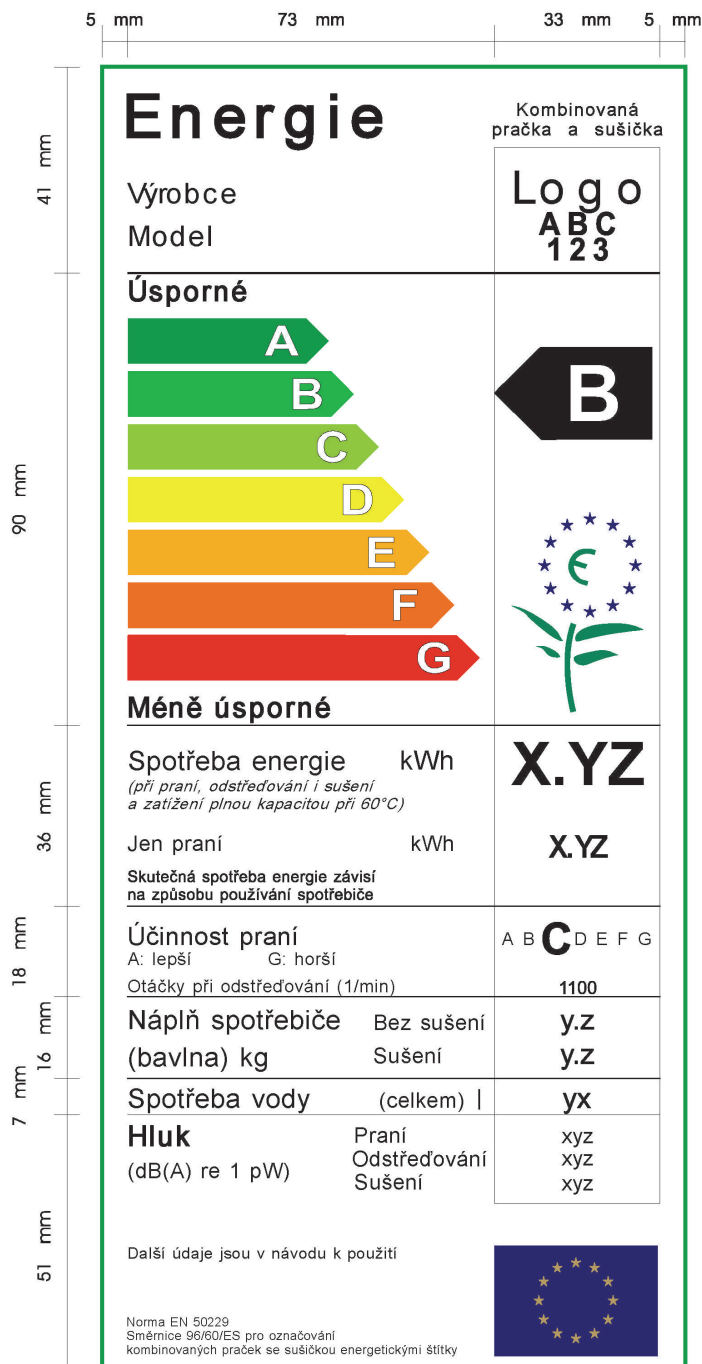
5 mm 73 mm 33 mm 5 mm

41 mm

Energie

Kombinovaná pračka a sušička

Výrobce
Model

Logo
ABC
123

90 mm

Úsporné

A
B
C
D
E
F
G

B

Méně úsporné

36 mm

Spotřeba energie kWh
(při praní, odstřeďování i sušení a zatížení plnou kapacitou při 60°C)

X.YZ

Jen praní kWh

X.YZ

Skutečná spotřeba energie závisí na způsobu používání spotřebiče

18 mm

Účinnost praní
A: lepší G: horší

A B C D E F G

Otáčky při odstřeďování (1/min)

1100

16 mm

Náplň spotřebiče Bez sušení
(bavlna) kg Sušení

y.z
y.z

7 mm

Spotřeba vody (celkem) l

yx

Hluk
(dB(A) re 1 pW)

Praní
Odstřeďování
Sušení

xyz
xyz
xyz

51 mm

Další údaje jsou v návodu k použití

Norma EN 50229
Směrnice 96/60/ES pro označování kombinovaných praček se sušičkou energetickými štítky